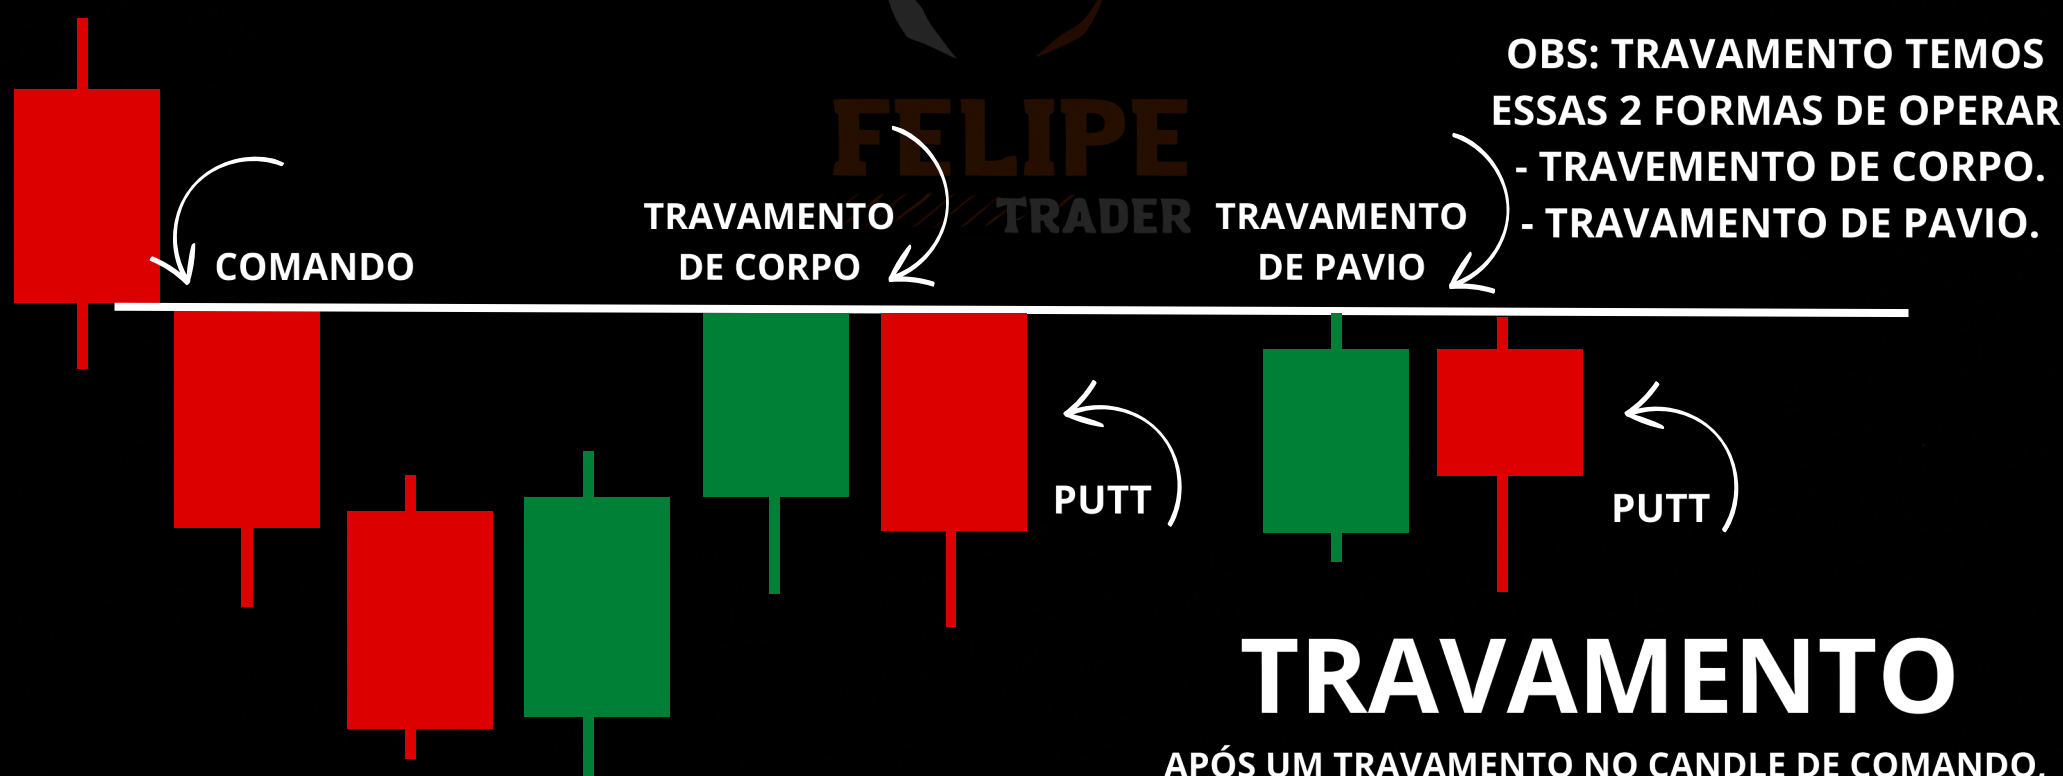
OBS: TRAVAMENTO TEMOS ESSAS 2 FORMAS DE OPERAR
- TRAVEMENTO DE CORPO.
- TRAVAMENTO DE PAVIO.

FELIPE TRADER

COMANDO

TRAVAMENTO DE CORPO

TRAVAMENTO DE PAVIO

PUTT

PUTT

TRAVAMENTO

APÓS UM TRAVAMENTO NO CANDLE DE COMANDO.